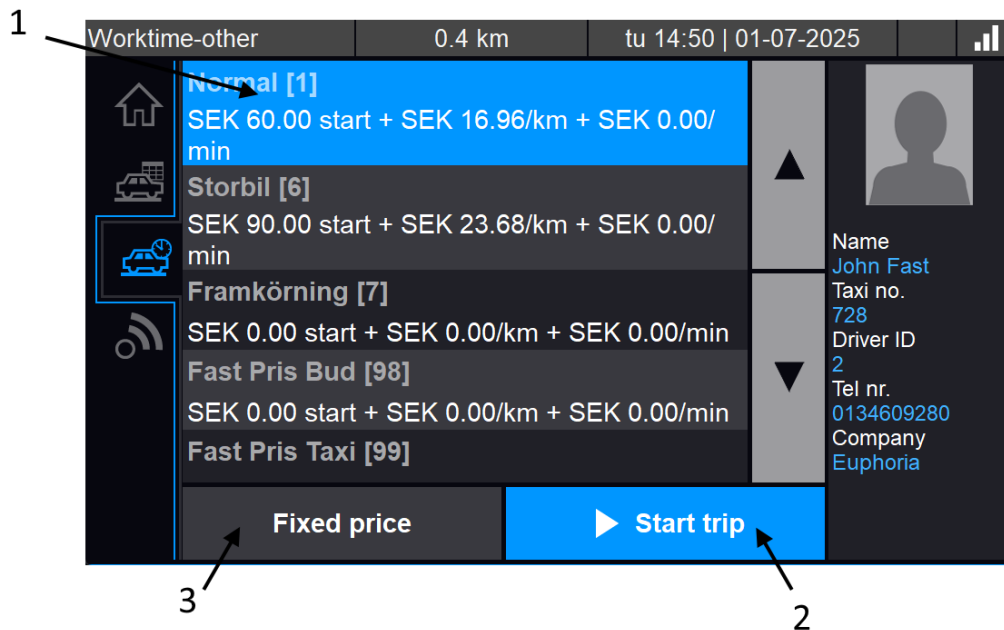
1

Worktime-other | 0.4 km | tu 14:50 | 01-07-2025

Normal [1]
SEK 60.00 start + SEK 16.96/km + SEK 0.00/min

Storbil [6]
SEK 90.00 start + SEK 23.68/km + SEK 0.00/min

Framkörning [7]
SEK 0.00 start + SEK 0.00/km + SEK 0.00/min

Fast Pris Bud [98]
SEK 0.00 start + SEK 0.00/km + SEK 0.00/min

Fast Pris Taxi [99]

Name
John Fast
Taxi no.
728
Driver ID
2
Tel nr.
0134609280
Company
Euphoria

Fixed price

Start trip

3

2